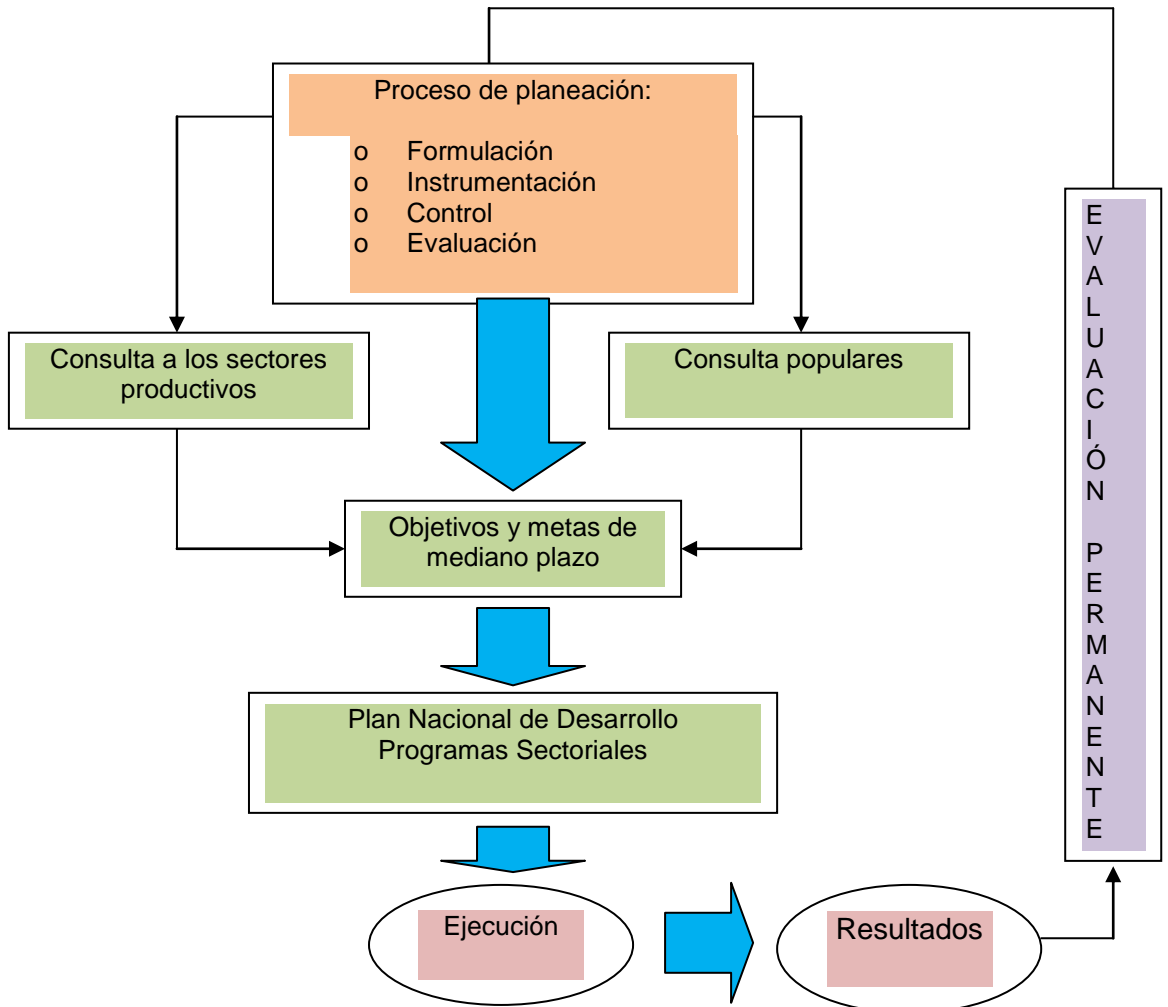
Proceso de planeación:

o Formulación
o Instrumentación
o Control
o Evaluación

Consulta a los sectores productivos

Consulta populares

Objetivos y metas de mediano plazo

Plan Nacional de Desarrollo
Programas Sectoriales

Ejecución

Resultados

EVALUACIÓN PERMANENTE